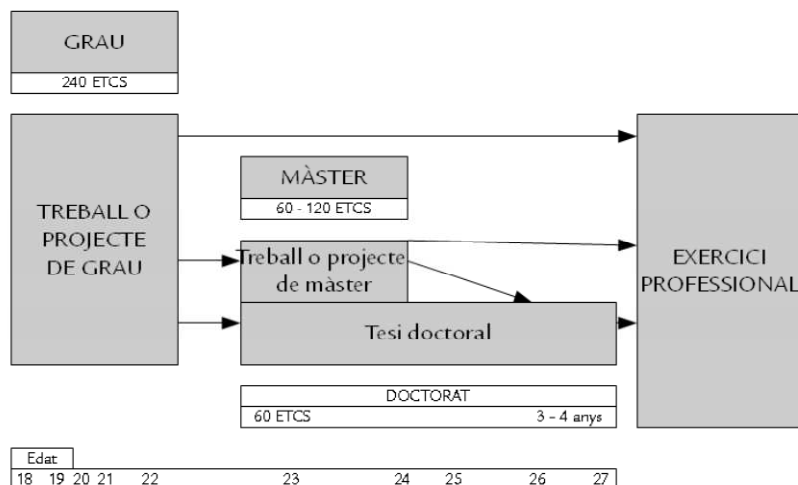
GRAU

240 ETCS

TREBALL O PROJECTE DE GRAU

MÀSTER

60 - 120 ETCS

Treball o projecte de màster

Tesi doctoral

EXERCICI PROFESSIONAL

DOCTORAT

60 ETCS

3 - 4 anys

Edat

18 19 20 21 22 23 24 25 26 27